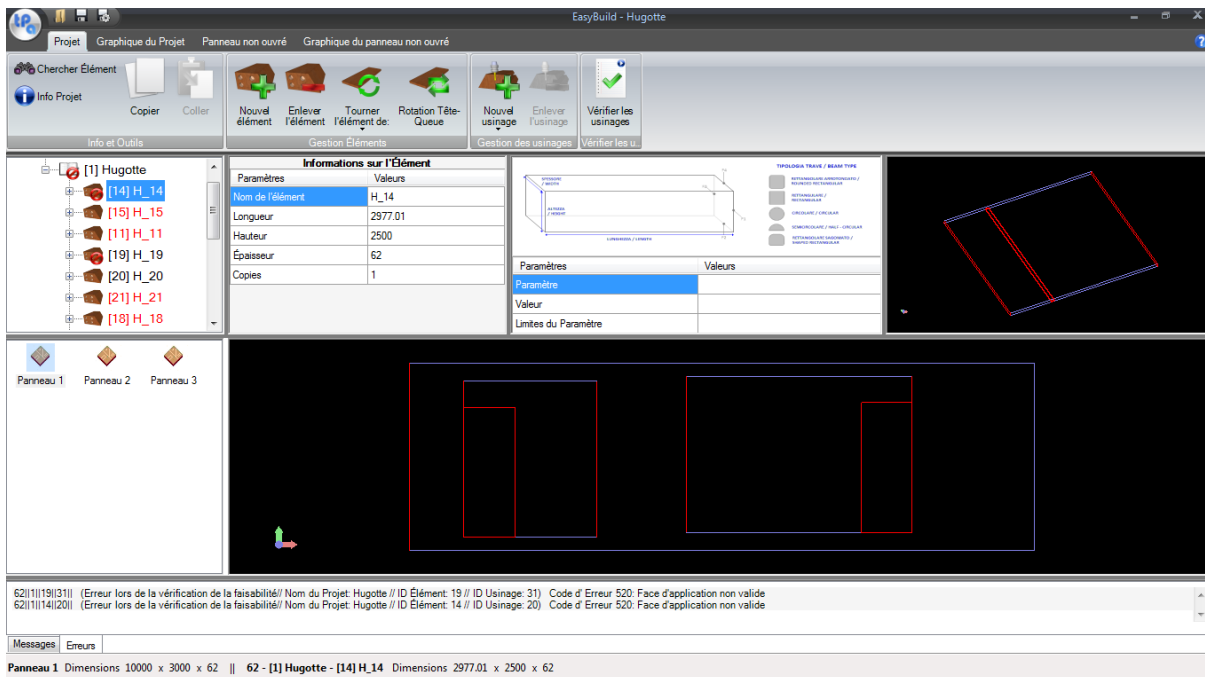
EasyBuild - Hugotte

Projet | Graphique du Projet | Panneau non ouvré | Graphique du panneau non ouvré

Chercher Élément
Info Projet
Copier
Coller
Info et Outils

Nouvel élément
Enlever l'élément
Tourner l'élément de:
Rotation Tête-Queue
Gestion Éléments

Nouvel usinage
Enlever l'usinage
Gestion des usinages

Vérifier les usinages
Vérifier les u...

[1] Hugotte
[14] H_14
[15] H_15
[11] H_11
[19] H_19
[20] H_20
[21] H_21
[18] H_18

Informations sur l'Élément

| Paramètres | Valeurs |
|---|---|
| Nom de l'élément | H_14 |
| Longueur | 2977.01 |
| Hauteur | 2500 |
| Épaisseur | 62 |
| Copies | 1 |

TIPOLOGIA TRAVE / BEAM TYPE

| Paramètres | Valeurs |
|---|---|
| Paramètre | |
| Valeur | |
| Limites du Paramètre | |

Panneau 1 | Panneau 2 | Panneau 3

62||1||19||31|| (Erreur lors de la vérification de la faisabilité// Nom du Projet: Hugotte // ID Élément: 19 // ID Usinage: 31) Code d' Erreur 520: Face d'application non valide
62||1||14||20|| (Erreur lors de la vérification de la faisabilité// Nom du Projet: Hugotte // ID Élément: 14 // ID Usinage: 20) Code d' Erreur 520: Face d'application non valide

Messages | Erreurs

Panneau 1 Dimensions 10000 x 3000 x 62 || 62 - [1] Hugotte - [14] H_14 Dimensions 2977.01 x 2500 x 62